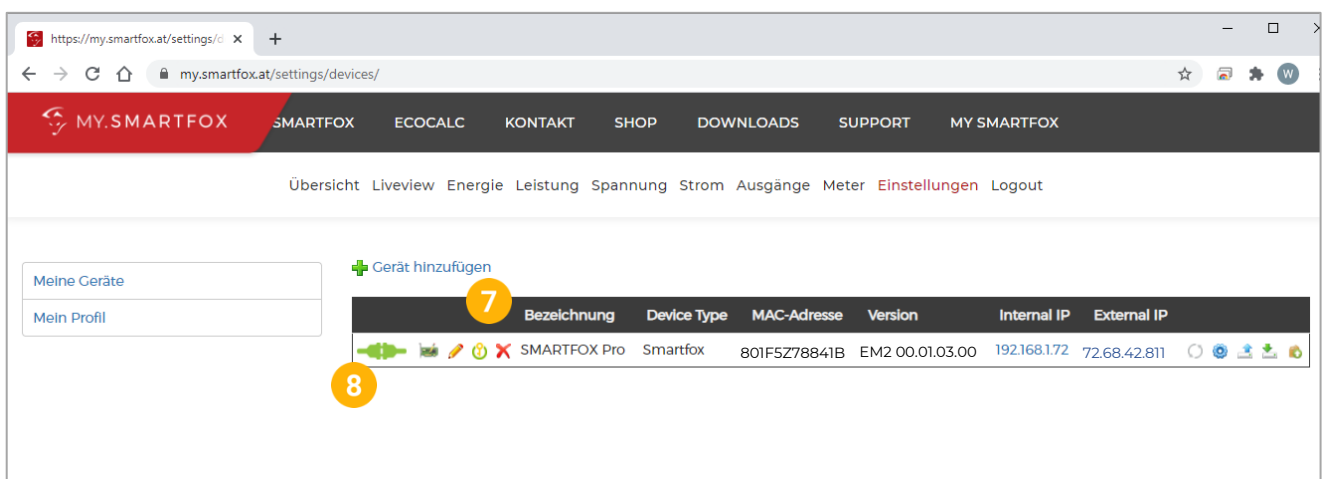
https://my.smartfox.at/settings/d ×  +

my.smartfox.at/settings/devices/

MY.SMARTFOX SMARTFOX ECOCALC KONTAKT SHOP DOWNLOADS SUPPORT MY SMARTFOX

Übersicht Liveview Energie Leistung Spannung Strom Ausgänge Meter Einstellungen Logout

Meine Geräte
Mein Profil

Gerät hinzufügen

7

| | Bezeichnung | Device Type | MAC-Adresse | Version | Internal IP | External IP | |
|---|---|---|---|---|---|---|---|
| | SMARTFOX Pro | Smartfox | 801F5Z78841B | EM2 00.01.03.00 | 192.168.1.72 | 72.68.42.811 | |

8